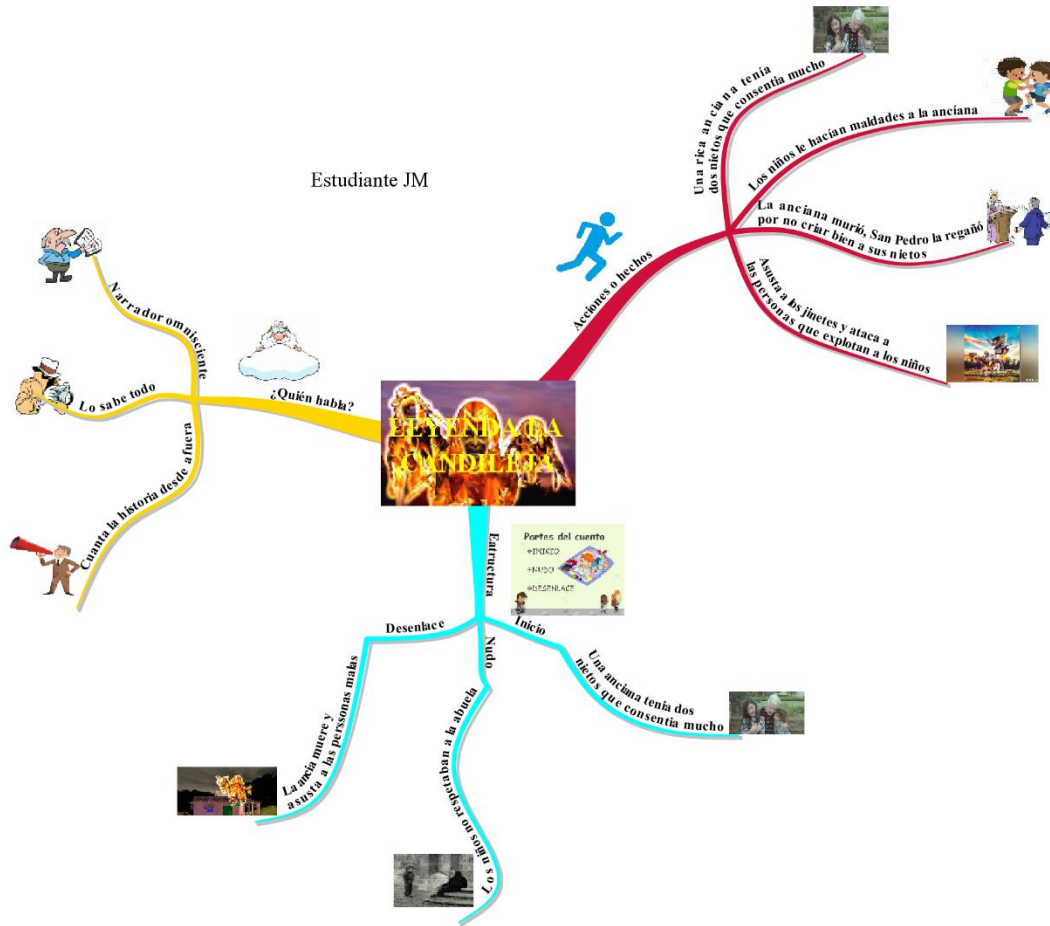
Estudiante JM

LEYENDA LA CANDILEJA

¿Quién habla?

Narrador omnisciente

Lo sabe todo

Cuenta la historia desde afuera

Acciones o hechos

Una rica anciana tenía dos nietos que consentía mucho

Los niños le hacían maldades a la anciana

La anciana murió, San Pedro la regañó por no criar bien a sus nietos

Asusta a los jinetes y ataca a las personas que explotan a los niños

Estructura

Partes del cuento
+INICIO
+NUDO
+DESENLACE

Inicio

Una anciana tenía dos nietos que consentía mucho

Nudo

Los niños no respetaban a la abuela

Desenlace

La ancia muere y asusta a las perssonas malas